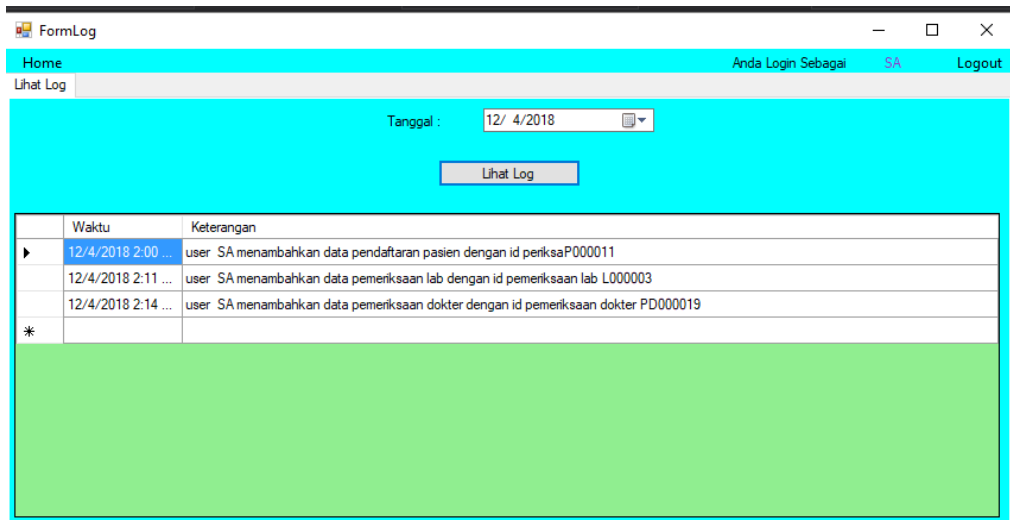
FormLog

Home

Anda Login Sebagai SA Logout

Lihat Log

Tanggal : 12/ 4/2018

Lihat Log

| | Waktu | Keterangan |
|---|---|---|
| ▶ | 12/4/2018 2:00 ... | user SA menambahkan data pendaftaran pasien dengan id periksaP000011 |
| | 12/4/2018 2:11 ... | user SA menambahkan data pemeriksaan lab dengan id pemeriksaan lab L000003 |
| | 12/4/2018 2:14 ... | user SA menambahkan data pemeriksaan dokter dengan id pemeriksaan dokter PD000019 |
| * | | |